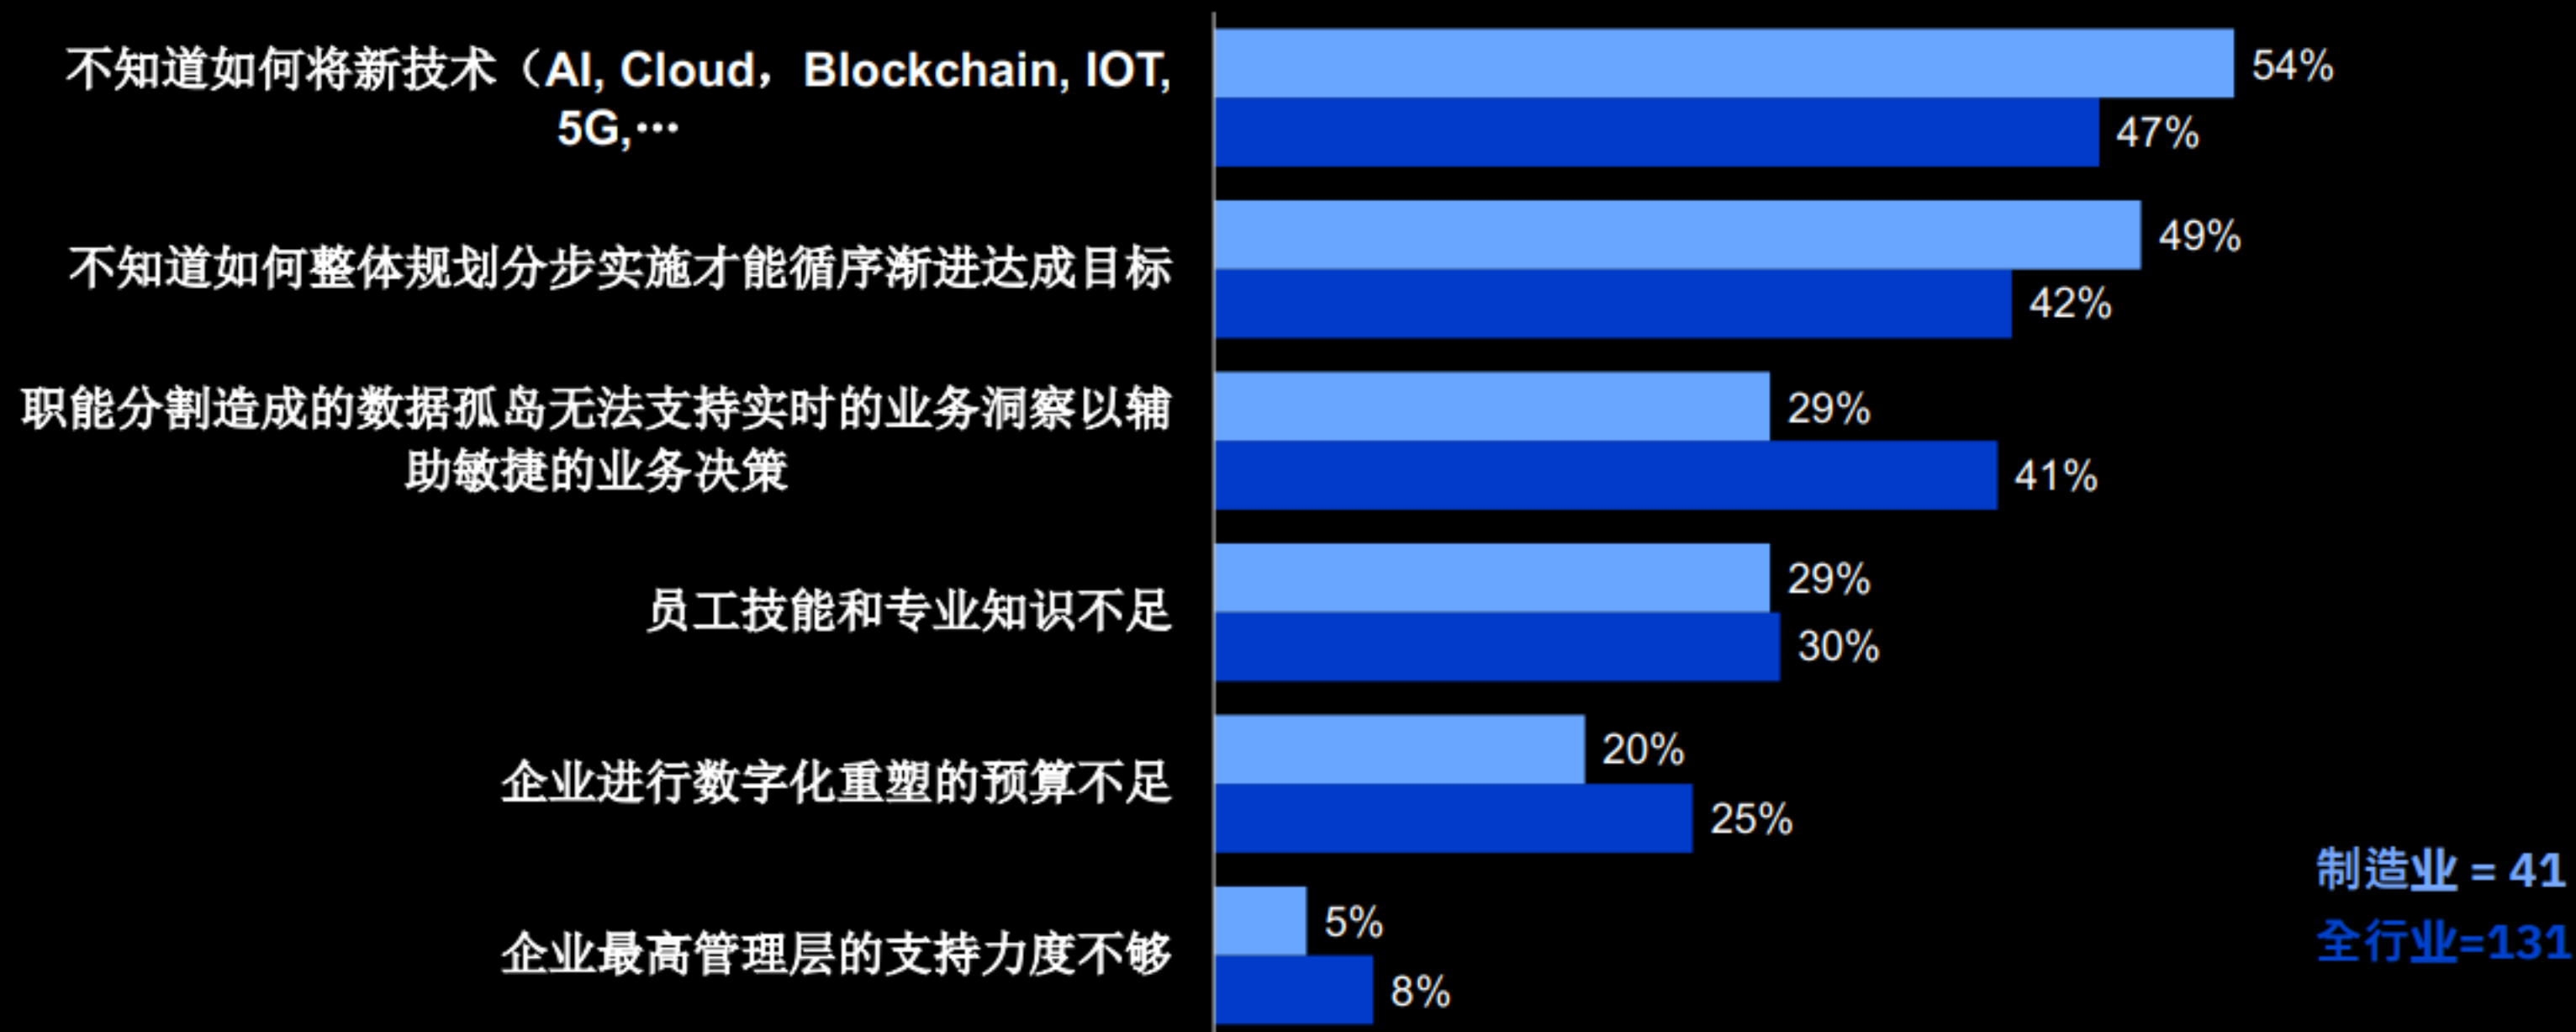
不知道如何将新技术（AI, Cloud，Blockchain, IOT, 5G,…

54%

47%

不知道如何整体规划分步实施才能循序渐进达成目标

49%

42%

职能分割造成的数据孤岛无法支持实时的业务洞察以辅助敏捷的业务决策

29%

41%

员工技能和专业知识不足

29%

30%

企业进行数字化重塑的预算不足

20%

25%

企业最高管理层的支持力度不够

5%

8%

制造业 = 41
全行业=131